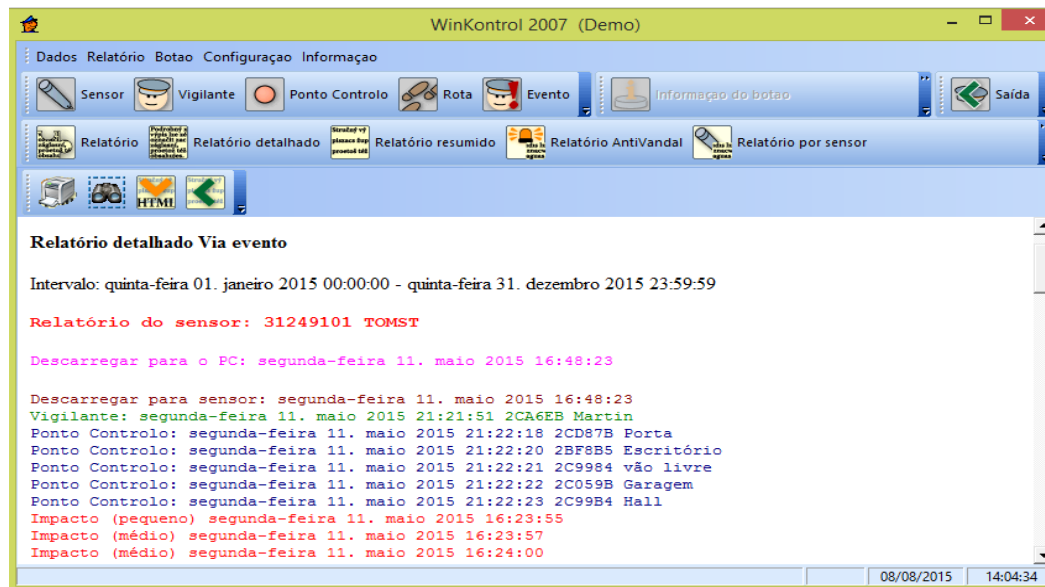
WinKontrol 2007 (Demo)

Dados Relatório Botao Configuraçao Informação

Sensor Vigilante Ponto Controlo Rota Evento Informaçao do botao Saída

Relatório Relatório detalhado Relatório resumido Relatório AntiVandal Relatório por sensor

HTML

Relatório detalhado Via evento

Intervalo: quinta-feira 01. janeiro 2015 00:00:00 - quinta-feira 31. dezembro 2015 23:59:59

Relatório do sensor: 31249101 TOMST

Descarregar para o PC: segunda-feira 11. maio 2015 16:48:23

Descarregar para sensor: segunda-feira 11. maio 2015 16:48:23
Vigilante: segunda-feira 11. maio 2015 21:21:51 2CA6EB Martin
Ponto Controlo: segunda-feira 11. maio 2015 21:22:18 2CD87B Porta
Ponto Controlo: segunda-feira 11. maio 2015 21:22:20 2BF8B5 Escritório
Ponto Controlo: segunda-feira 11. maio 2015 21:22:21 2C9984 vão livre
Ponto Controlo: segunda-feira 11. maio 2015 21:22:22 2C059B Garagem
Ponto Controlo: segunda-feira 11. maio 2015 21:22:23 2C99B4 Hall
Impacto (pequeno) segunda-feira 11. maio 2015 16:23:55
Impacto (médio) segunda-feira 11. maio 2015 16:23:57
Impacto (médio) segunda-feira 11. maio 2015 16:24:00

08/08/2015 14:04:34